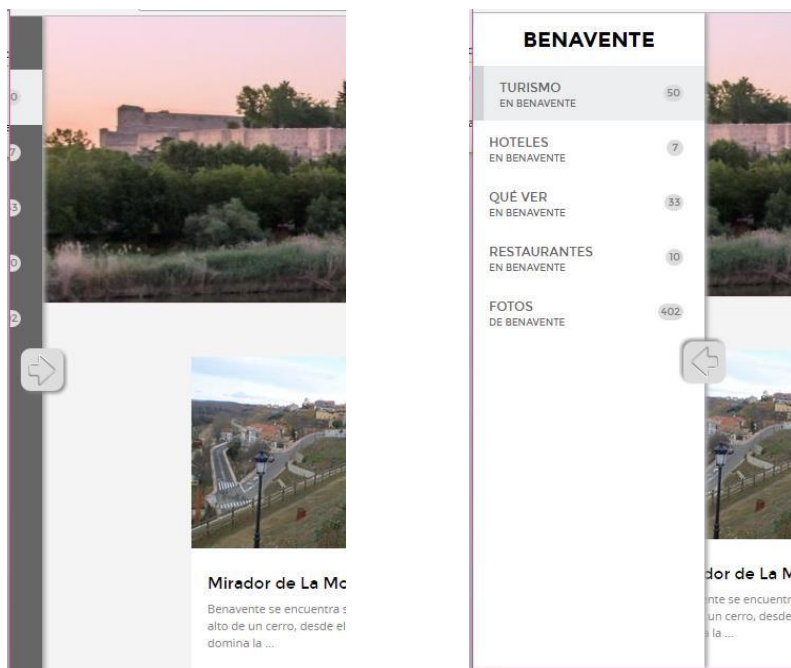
Mirador de La Mo

Benavente se encuentra s alto de un cerro, desde el domina la ...

BENAVENTE

TURISMO
EN BENAVENTE
50

HOTELES
EN BENAVENTE
7

QUÉ VER
EN BENAVENTE
33

RESTAURANTES
EN BENAVENTE
10

FOTOS
DE BENAVENTE
402

dor de La M

nte se encuentr un cerro, desde la ...